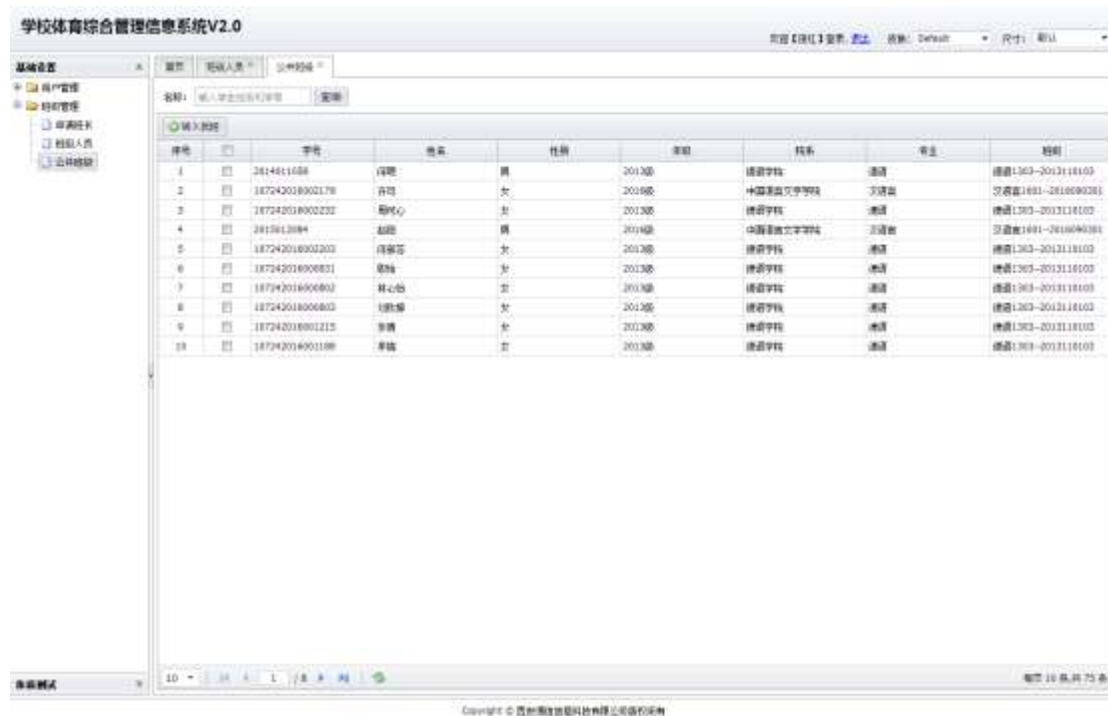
学校体育综合管理信息系统V2.0

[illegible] 皮肤: Default 尺寸: 默认

基础设置
用户管理
班级管理
申请班长
班级人员
公共班级

首页 班级人员 公共班级

名称: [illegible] 查询

导入班级

| 序号 | | 学号 | 姓名 | 性别 | 年级 | 院系 | 专业 | 班级 |
|---|---|---|---|---|---|---|---|---|
| 1 | | 2014011058 | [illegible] | 男 | 2013级 | 德语学院 | 德语 | 德语1303--2013110103 |
| 2 | | 1872420180002179 | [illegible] | 女 | 2016级 | 中国语言文学学院 | 汉语言 | 汉语言1601--2016090301 |
| 3 | | 1872420180002232 | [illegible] | 女 | 2013级 | 德语学院 | 德语 | 德语1303--2013110103 |
| 4 | | 2015012084 | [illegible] | 男 | 2016级 | 中国语言文学学院 | 汉语言 | 汉语言1601--2016090301 |
| 5 | | 1872420180002203 | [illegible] | 女 | 2013级 | 德语学院 | 德语 | 德语1303--2013110103 |
| 6 | | 1872420180000831 | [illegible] | 女 | 2013级 | 德语学院 | 德语 | 德语1303--2013110103 |
| 7 | | 1872420180000802 | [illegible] | 女 | 2013级 | 德语学院 | 德语 | 德语1303--2013110103 |
| 8 | | 1872420180000803 | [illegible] | 女 | 2013级 | 德语学院 | 德语 | 德语1303--2013110103 |
| 9 | | 1872420180001215 | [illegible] | 女 | 2013级 | 德语学院 | 德语 | 德语1303--2013110103 |
| 10 | | 1872420180001189 | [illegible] | 女 | 2013级 | 德语学院 | 德语 | 德语1303--2013110103 |

体质测试

10 1 /8

每页 10 条,共 75 条

Copyright © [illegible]